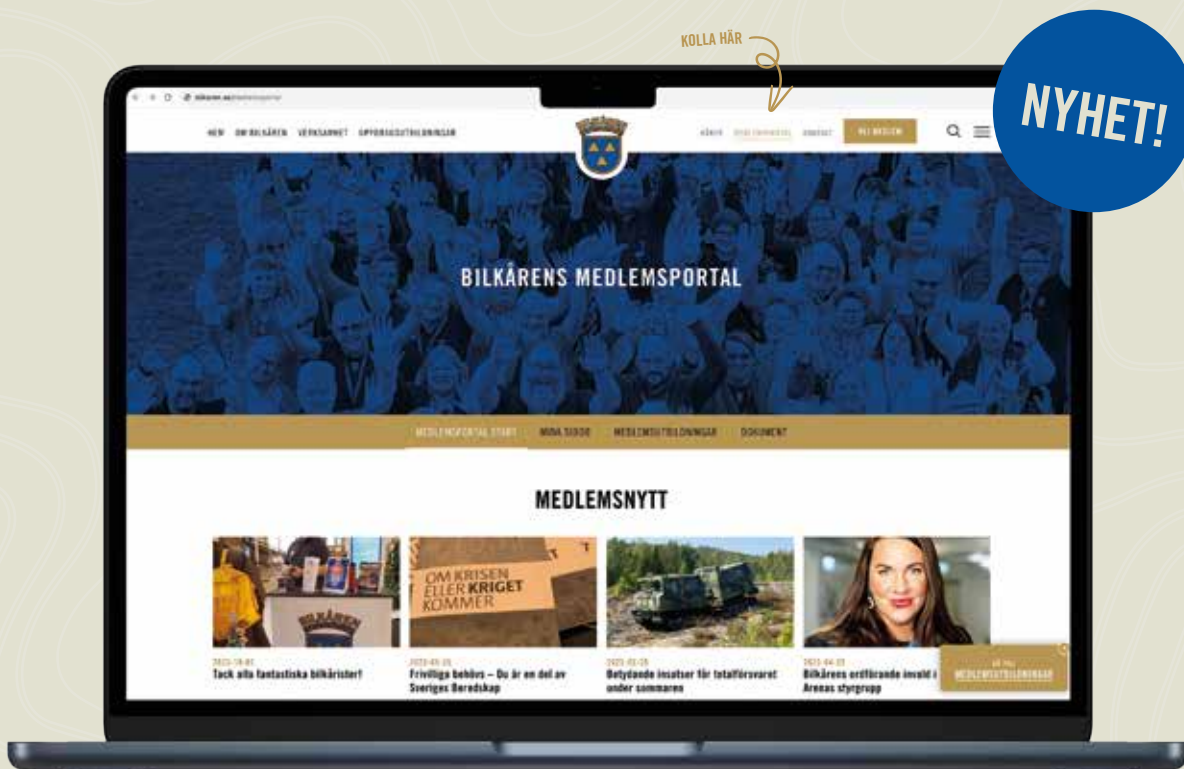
KOLLA HÄR

NYHET!

HEM OM BILKÅREN VERKSAMHET UPPDRAGSUTBILDNINGAR

KÖPER MEDLEMSPORTAL KONTAKT BLI MEDLEM

BILKÅRENS MEDLEMSPORTAL

MEDLEMSPORTAL START MINA SIDOR MEDLEMSUTBILDNINGAR DOKUMENT

MEDLEMSNYTT

OM KRISEN ELLER KRIGET KOMMER

BILKÅREN

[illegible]
Tack alla fantastiska bilkårister!

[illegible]
Frivilliga behövs – Du är en del av Sveriges Beredskap

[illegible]
Betydande insatser för totalförsvaret under sommaren

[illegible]
Bilkårens ordförande invald i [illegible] Arenas styrgrupp

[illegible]
MEDLEMSUTBILDNINGAR